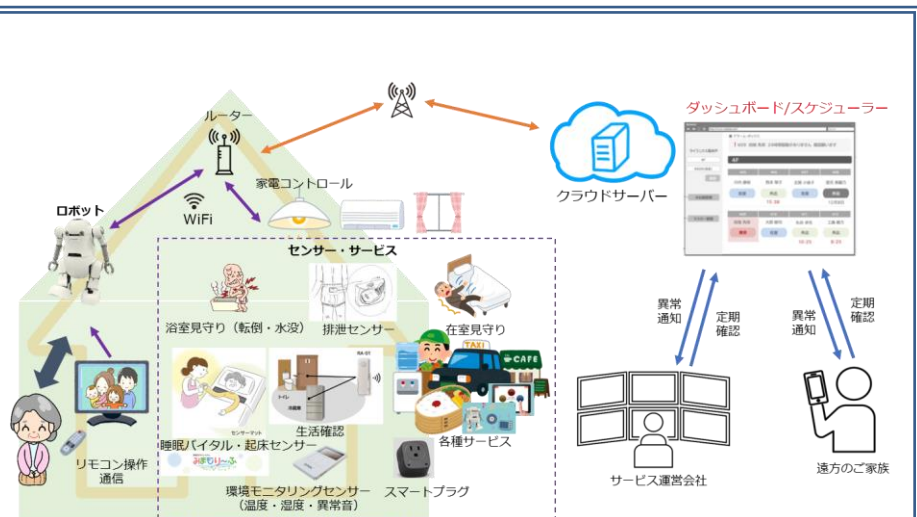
ルーター

WiFi

家電コントロール

ロボット

クラウドサーバー

ダッシュボード/スケジューラー

センサー・サービス

浴室見守り（転倒・水没）

排泄センサー

在室見守り

TAXI

CAFE

RA-01

トイレ

睡眠バイタル・起床センサー

生活確認

各種サービス

みまもりーふ

リモコン操作
通信

環境モニタリングセンサー
（温度・湿度・異常音）

スマートプラグ

異常
通知

定期
確認

異常
通知

定期
確認

サービス運営会社

遠方のご家族